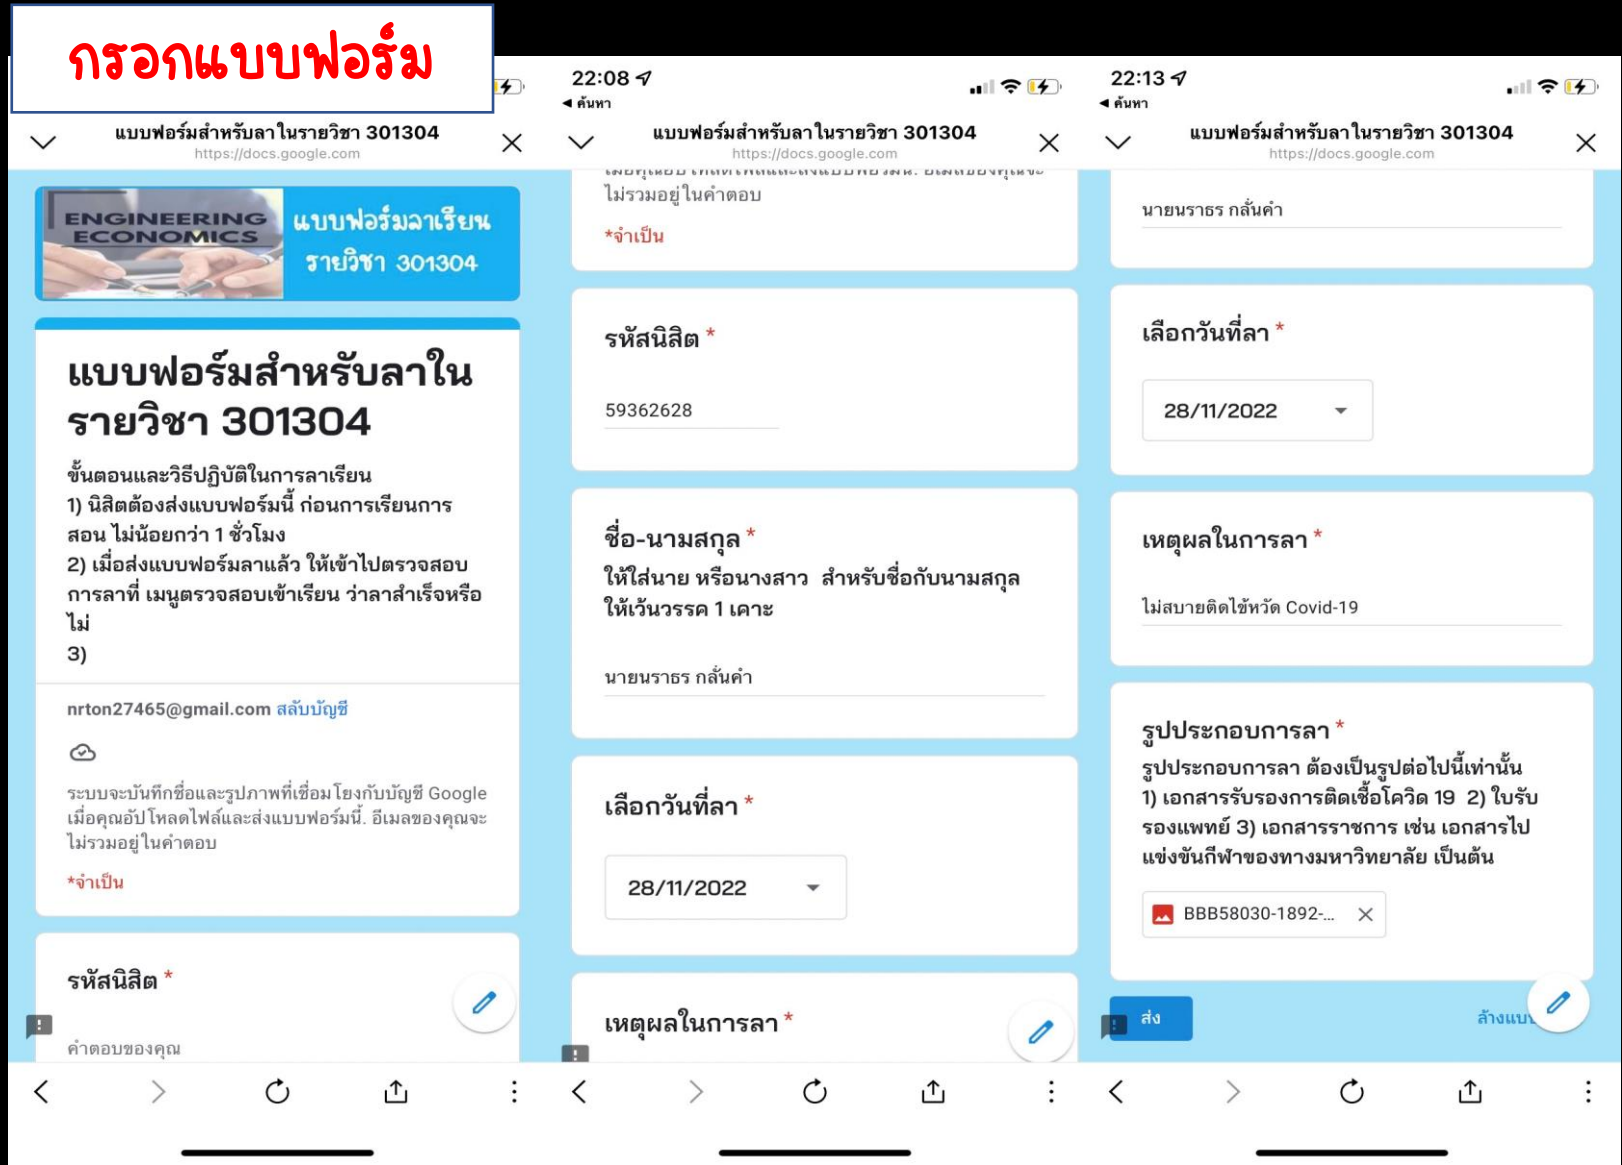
กรอกแบบฟอร์ม

แบบฟอร์มสำหรับลาในรายวิชา 301304
https://docs.google.com

ENGINEERING ECONOMICS
แบบฟอร์มลาเรียน รายวิชา 301304

แบบฟอร์มสำหรับลาในรายวิชา 301304

ขั้นตอนและวิธีปฏิบัติในการลาเรียน
1) นิสิตต้องส่งแบบฟอร์มนี้ ก่อนการเรียนการสอน ไม่น้อยกว่า 1 ชั่วโมง
2) เมื่อส่งแบบฟอร์มลาแล้ว ให้เข้าไปตรวจสอบการลาที่ เมนูตรวจสอบเข้าเรียน ว่าลาสำเร็จหรือไม่
3)

nrton27465@gmail.com สลับบัญชี

ระบบจะบันทึกชื่อและรูปภาพที่เชื่อมโยงกับบัญชี Google เมื่อคุณอัปโหลดไฟล์และส่งแบบฟอร์มนี้. อีเมลของคุณจะไม่รวมอยู่ในคำตอบ

*จำเป็น

รหัสนิสิต *

คำตอบของคุณ

22:08
◂ ค้นหา
แบบฟอร์มสำหรับลาในรายวิชา 301304
https://docs.google.com

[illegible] ไม่รวมอยู่ในคำตอบ

*จำเป็น

รหัสนิสิต *

59362628

ชื่อ-นามสกุล *
ให้ใส่นาย หรือนางสาว สำหรับชื่อกับนามสกุล ให้เว้นวรรค 1 เคาะ

นายนราธร กลั่นคำ

เลือกวันที่ลา *

28/11/2022

เหตุผลในการลา *

22:13
◂ ค้นหา
แบบฟอร์มสำหรับลาในรายวิชา 301304
https://docs.google.com

นายนราธร กลั่นคำ

เลือกวันที่ลา *

28/11/2022

เหตุผลในการลา *

ไม่สบายติดไข้หวัด Covid-19

รูปประกอบการลา *
รูปประกอบการลา ต้องเป็นรูปต่อไปนี้เท่านั้น 1) เอกสารรับรองการติดเชื้อโควิด 19 2) ใบรับรองแพทย์ 3) เอกสารราชการ เช่น เอกสารไปแข่งขันกีฬาของทางมหาวิทยาลัย เป็นต้น

BBB58030-1892-...

ส่ง
ล้างแบบ